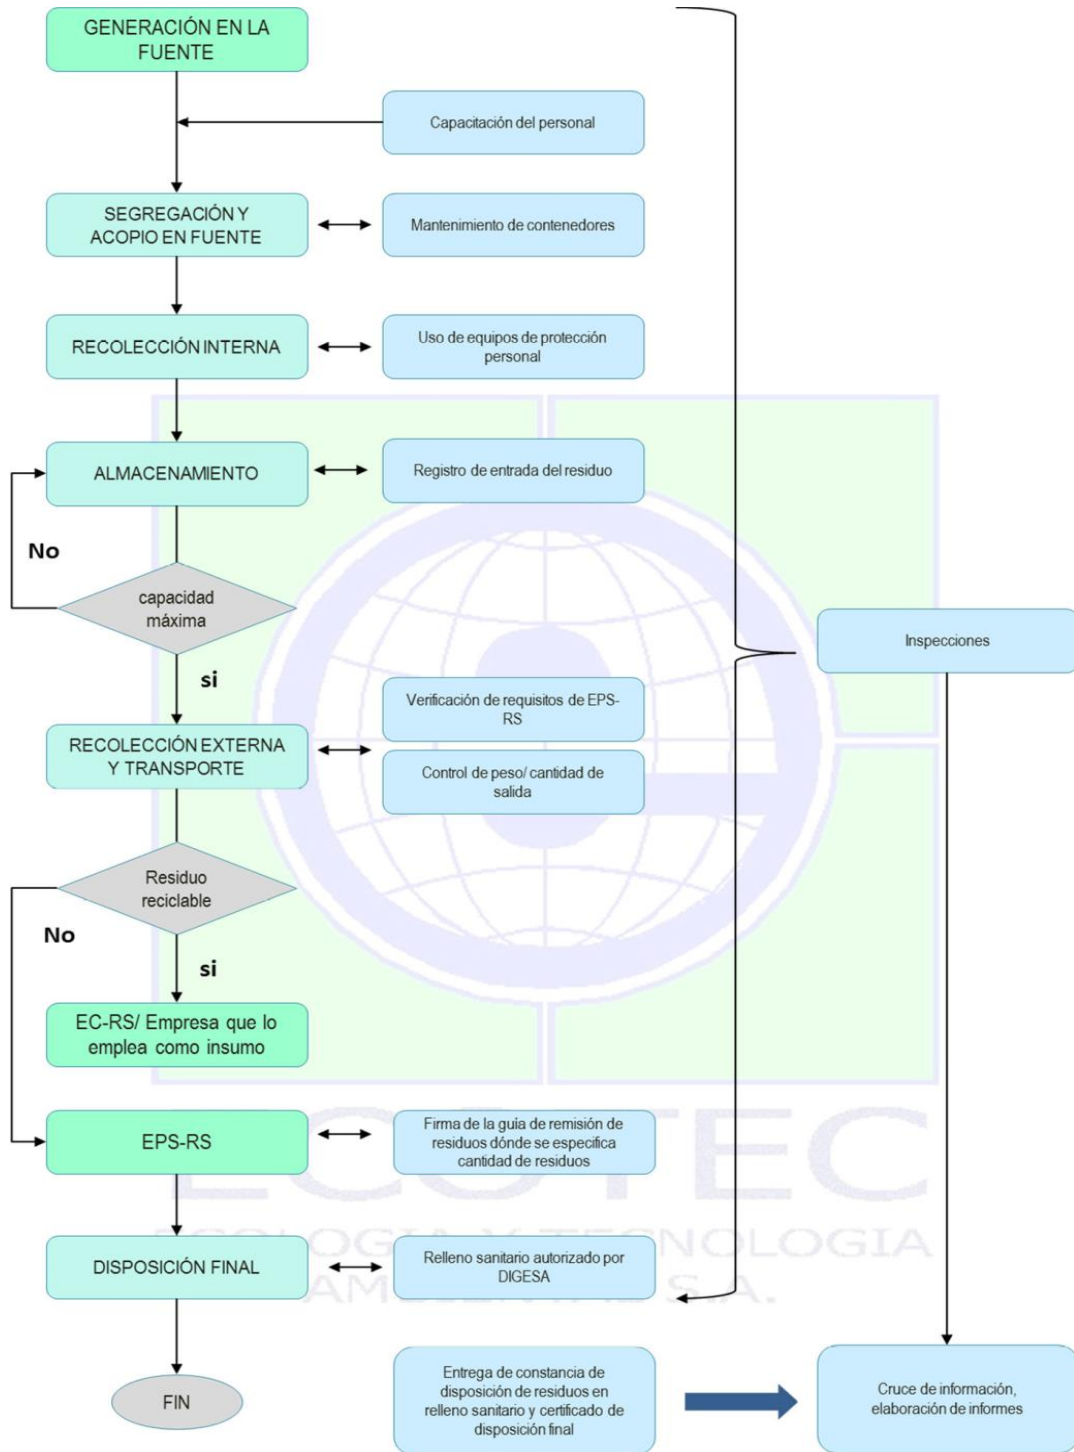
GENERACIÓN EN LA FUENTE

Capacitación del personal

SEGREGACIÓN Y ACOPIO EN FUENTE

Mantenimiento de contenedores

RECOLECCIÓN INTERNA

Uso de equipos de protección personal

ALMACENAMIENTO

Registro de entrada del residuo

No

capacidad máxima

si

Inspecciones

Verificación de requisitos de EPS-RS

RECOLECCIÓN EXTERNA Y TRANSPORTE

Control de peso/ cantidad de salida

Residuo reciclable

No

si

EC-RS/ Empresa que lo emplea como insumo

EPS-RS

Firma de la guía de remisión de residuos dónde se especifica cantidad de residuos

DISPOSICIÓN FINAL

Relleno sanitario autorizado por DIGESA

FIN

Entrega de constancia de disposición de residuos en relleno sanitario y certificado de disposición final

Cruce de información, elaboración de informes

ECOTEC
ECOLOGIA Y TECNOLOGIA AMBIENTAL S.A.